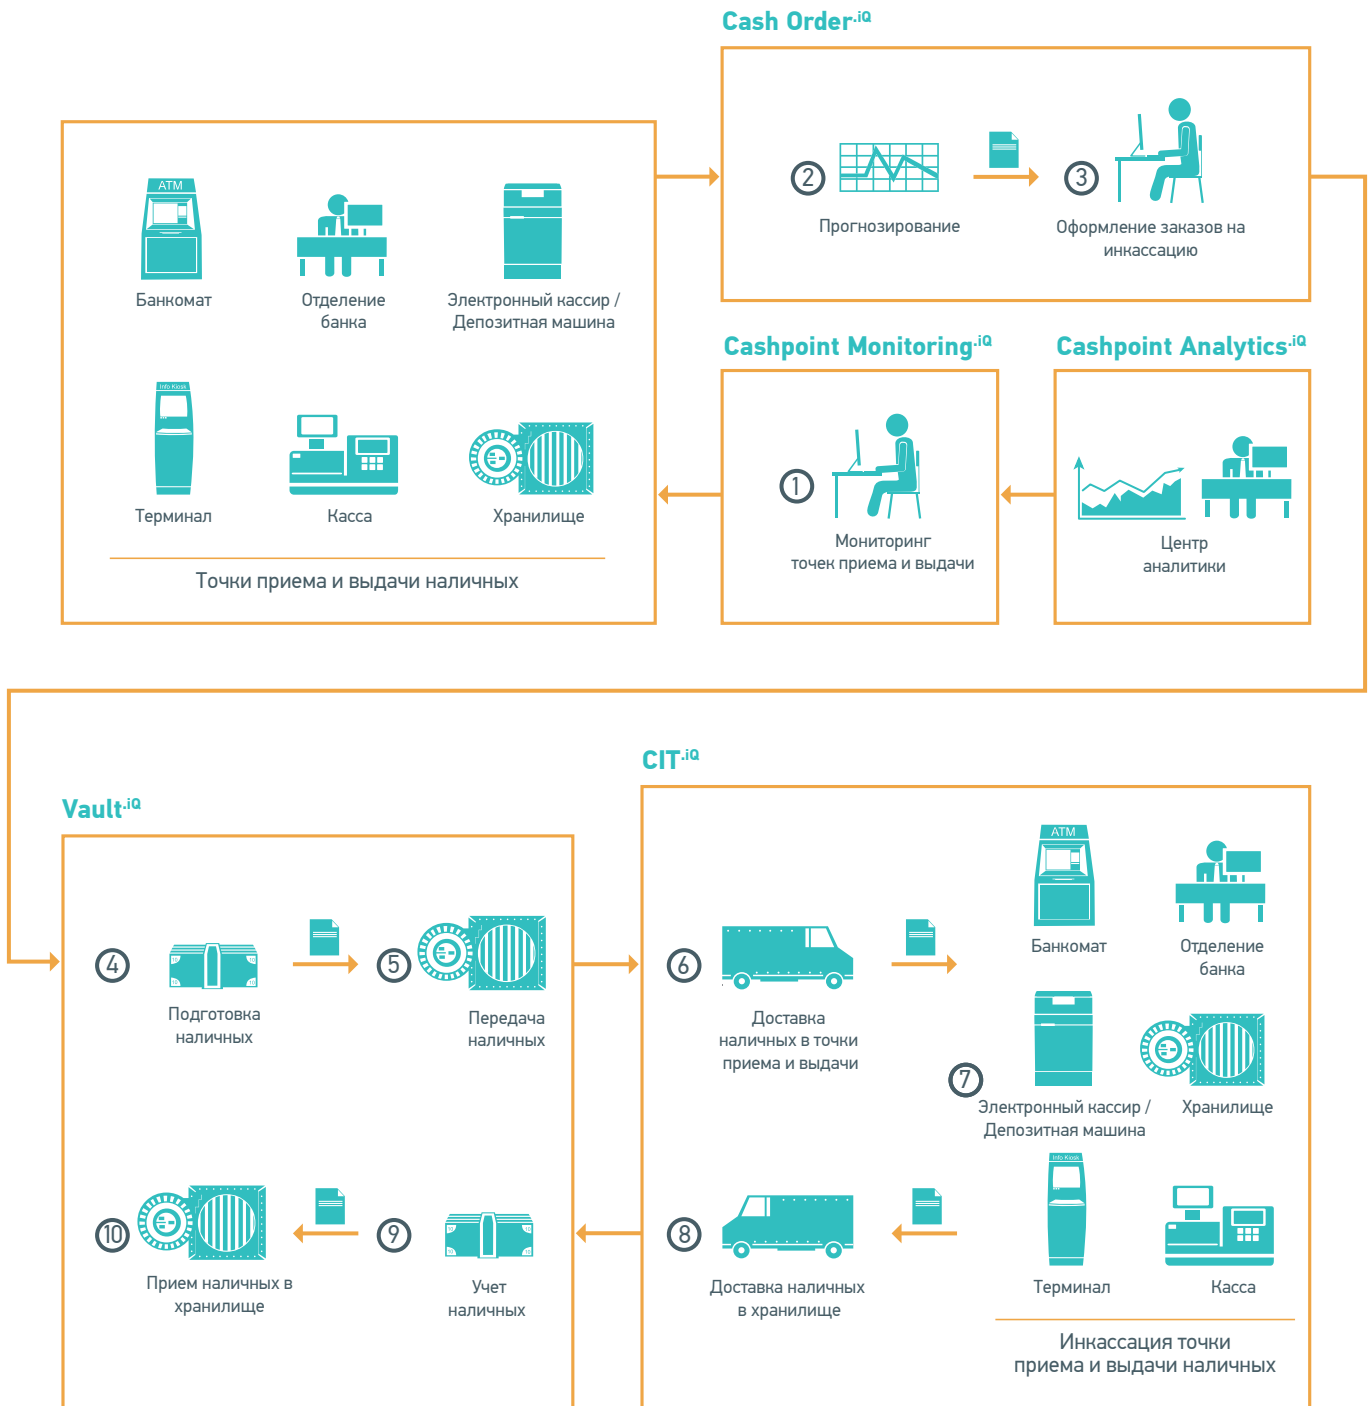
Cash Order.iQ

ATM

Банкомат

Отделение банка

Электронный кассир / Депозитная машина

Info Kiosk

Терминал

Касса

Хранилище

Точки приема и выдачи наличных

② Прогнозирование

③ Оформление заказов на инкассацию

Cashpoint Monitoring.iQ

Cashpoint Analytics.iQ

① Мониторинг точек приема и выдачи

Центр аналитики

CIT.iQ

Vault.iQ

④ Подготовка наличных

⑤ Передача наличных

⑥ Доставка наличных в точки приема и выдачи

ATM

Банкомат

Отделение банка

⑦ Электронный кассир / Депозитная машина

Хранилище

⑩ Прием наличных в хранилище

⑨ Учет наличных

⑧ Доставка наличных в хранилище

Info Kiosk

Терминал

Касса

Инкассация точки приема и выдачи наличных